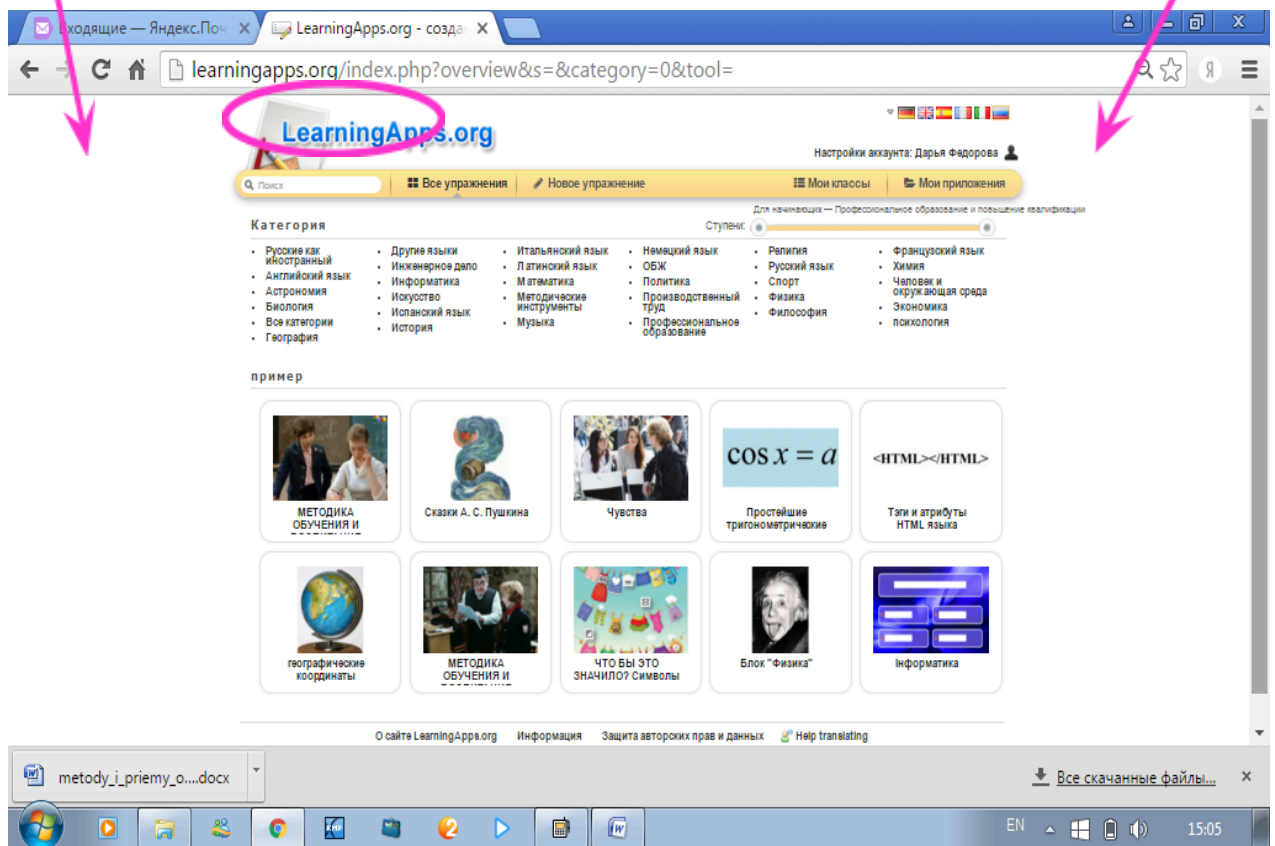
Входящие — Яндекс.Поч ×
LearningApps.org - созда ×

learningapps.org/index.php?overview&s=&category=0&tool=

LearningApps.org

Настройки аккаунта: Дарья Федорова

Поиск
Все упражнения
Новое упражнение
Мои классы
Мои приложения

Для начинающих — Профессиональное образование и повышение квалификации

Категория
Ступени:

- Русские как иностранный
- Английский язык
- Астрономия
- Биология
- Все категории
- География
- Другие языки
- Инженерное дело
- Информатика
- Искусство
- Испанский язык
- История
- Итальянский язык
- Латинский язык
- Математика
- Методические инструменты
- Музыка
- Немецкий язык
- ОБЖ
- Политика
- Производственный труд
- Профессиональное образование
- Религия
- Русский язык
- Спорт
- Физика
- Философия
- Французский язык
- Химия
- Человек и окружающая среда
- Экономика
- психология

пример

МЕТОДИКА ОБУЧЕНИЯ И
Сказки А. С. Пушкина
Чувства
$\cos x = a$
Простейшие тригонометрические
<HTML></HTML>
Тэги и атрибуты HTML языка
географические координаты
МЕТОДИКА ОБУЧЕНИЯ И
ЧТО БЫ ЭТО ЗНАЧИЛО? Символы
Блок "Физика"
Інформатика

О сайте LearningApps.org
Информация
Защита авторских прав и данных
Help translating

metody_i_priemy_o....docx
Все скачанные файлы...

EN
15:05